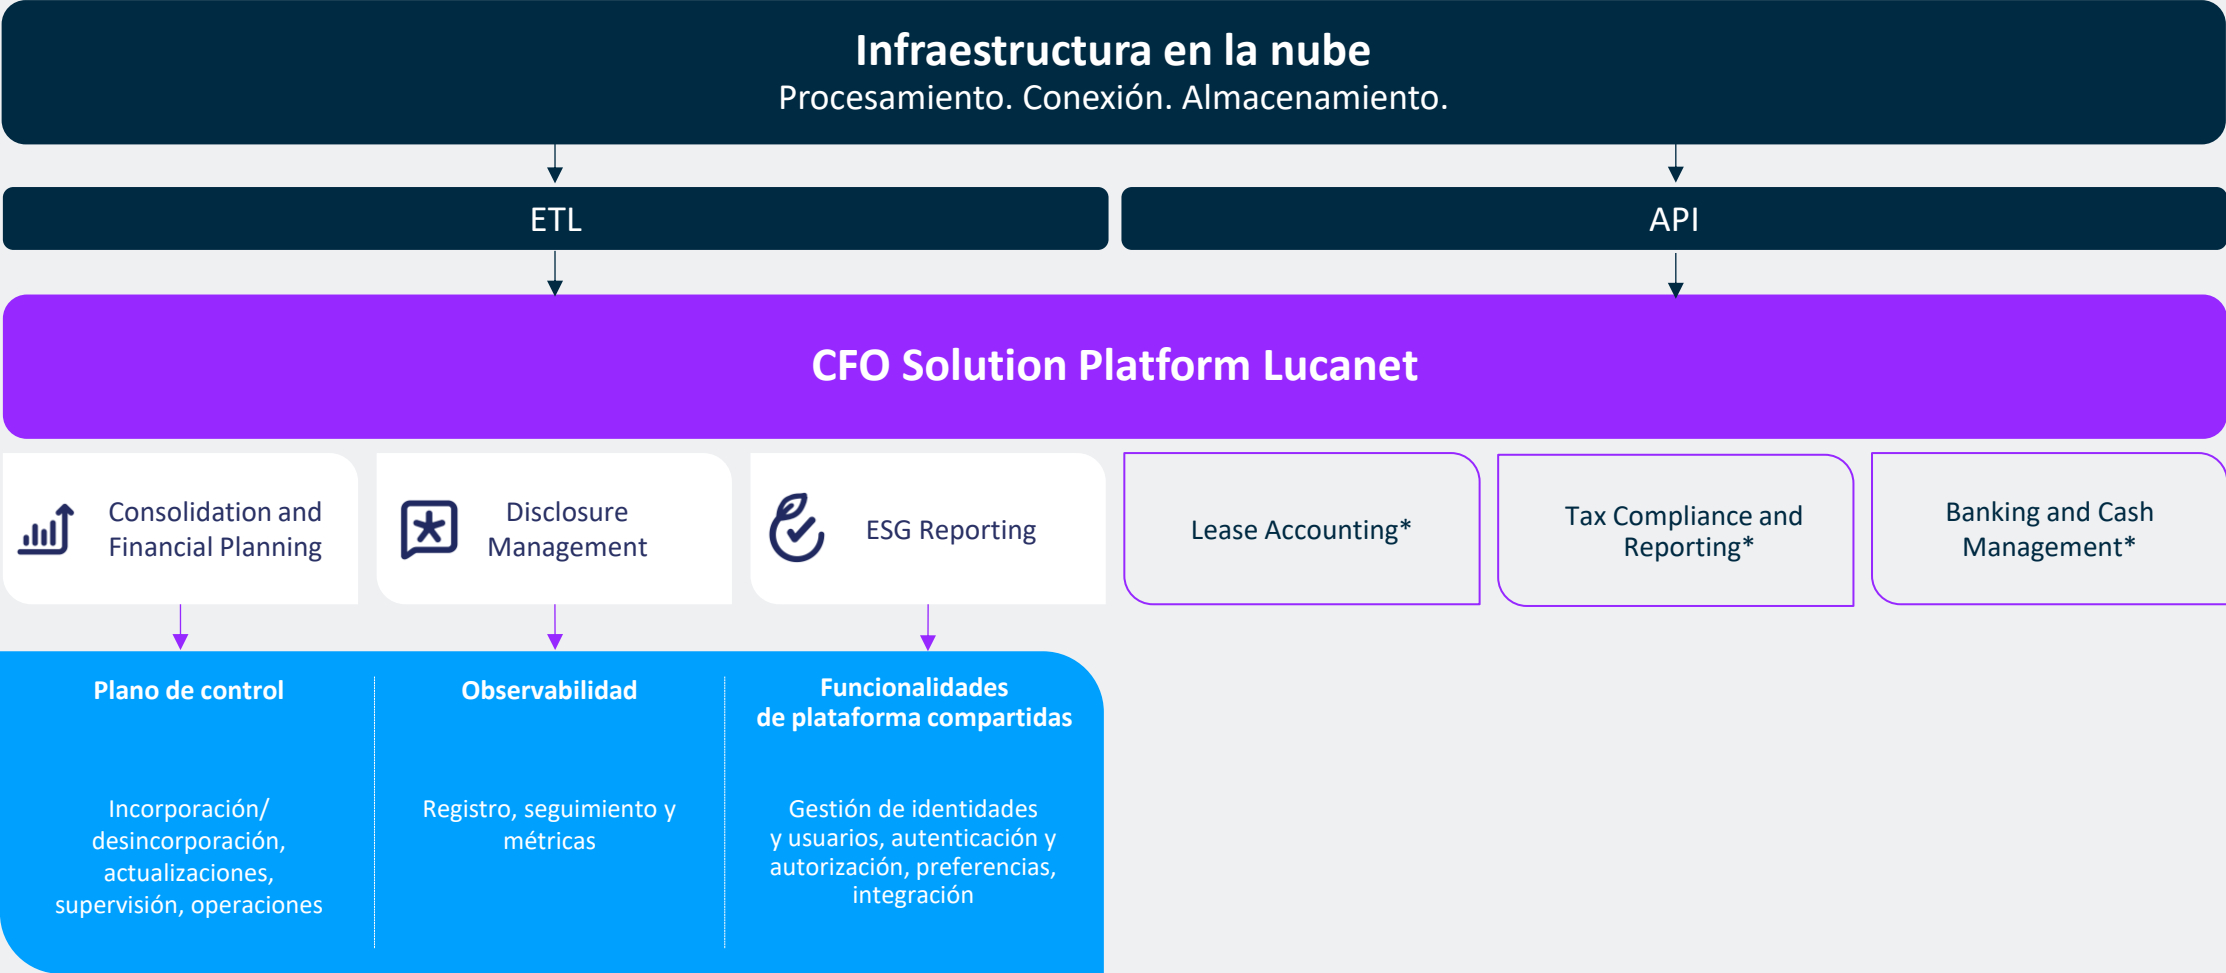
Infraestructura en la nube
Procesamiento. Conexión. Almacenamiento.

ETL

API

CFO Solution Platform Lucanet

Consolidation and Financial Planning

Disclosure Management

ESG Reporting

Lease Accounting*

Tax Compliance and Reporting*

Banking and Cash Management*

Plano de control

Incorporación/ desincorporación, actualizaciones, supervisión, operaciones

Observabilidad

Registro, seguimiento y métricas

Funcionalidades de plataforma compartidas

Gestión de identidades y usuarios, autenticación y autorización, preferencias, integración